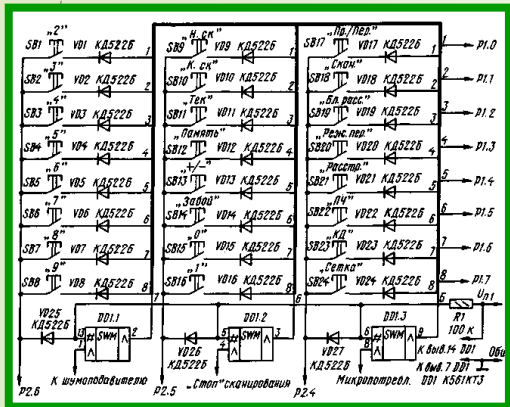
„2" SB1 VD1 КД522Б 1
„3" SB2 VD2 КД522Б 2
„4" SB3 VD3 КД522Б 3
„5" SB4 VD4 КД522Б 4
„6" SB5 VD5 КД522Б 5
„7" SB6 VD6 КД522Б 6
„8" SB7 VD7 КД522Б 7
„9" SB8 VD8 КД522Б 8

„Н. ск" SB9 VD9 КД522Б 1
„К. ск" SB10 VD10 КД522Б 2
„Тек" SB11 VD11 КД522Б 3
„Память" SB12 VD12 КД522Б 4
„+/-" SB13 VD13 КД522Б 5
„Завод" SB14 VD14 КД522Б 6
„0" SB15 VD15 КД522Б 7
„1" SB16 VD16 КД522Б 8

„Пр./Пер." SB17 VD17 КД522Б 1 P1.0
„Скан" SB18 VD18 КД522Б 2 P1.1
„Вл. расс." SB19 VD19 КД522Б 3 P1.2
„Реж. пер" SB20 VD20 КД522Б 4 P1.3
„Расстр." SB21 VD21 КД522Б 5 P1.4
„ПЧ" SB22 VD22 КД522Б 6 P1.5
„КД" SB23 VD23 КД522Б 7 P1.6
„Сетка" SB24 VD24 КД522Б 8 P1.7

VD25 КД522Б DD1.1 SWM 13 12 1 2
DD1.2 SWM 5 4 VD26 КД522Б 3
DD1.3 SWM 6 8 9 VD27 КД522Б 10 11
R1 100 к $U_{п1}$
К выв. 14 DD1
К выв. 7 DD1 Общ
P2.6 К шумоподавителю
P2.5 „Стоп" сканирования
P2.4 Микропотребл. DD1 К561КТ3